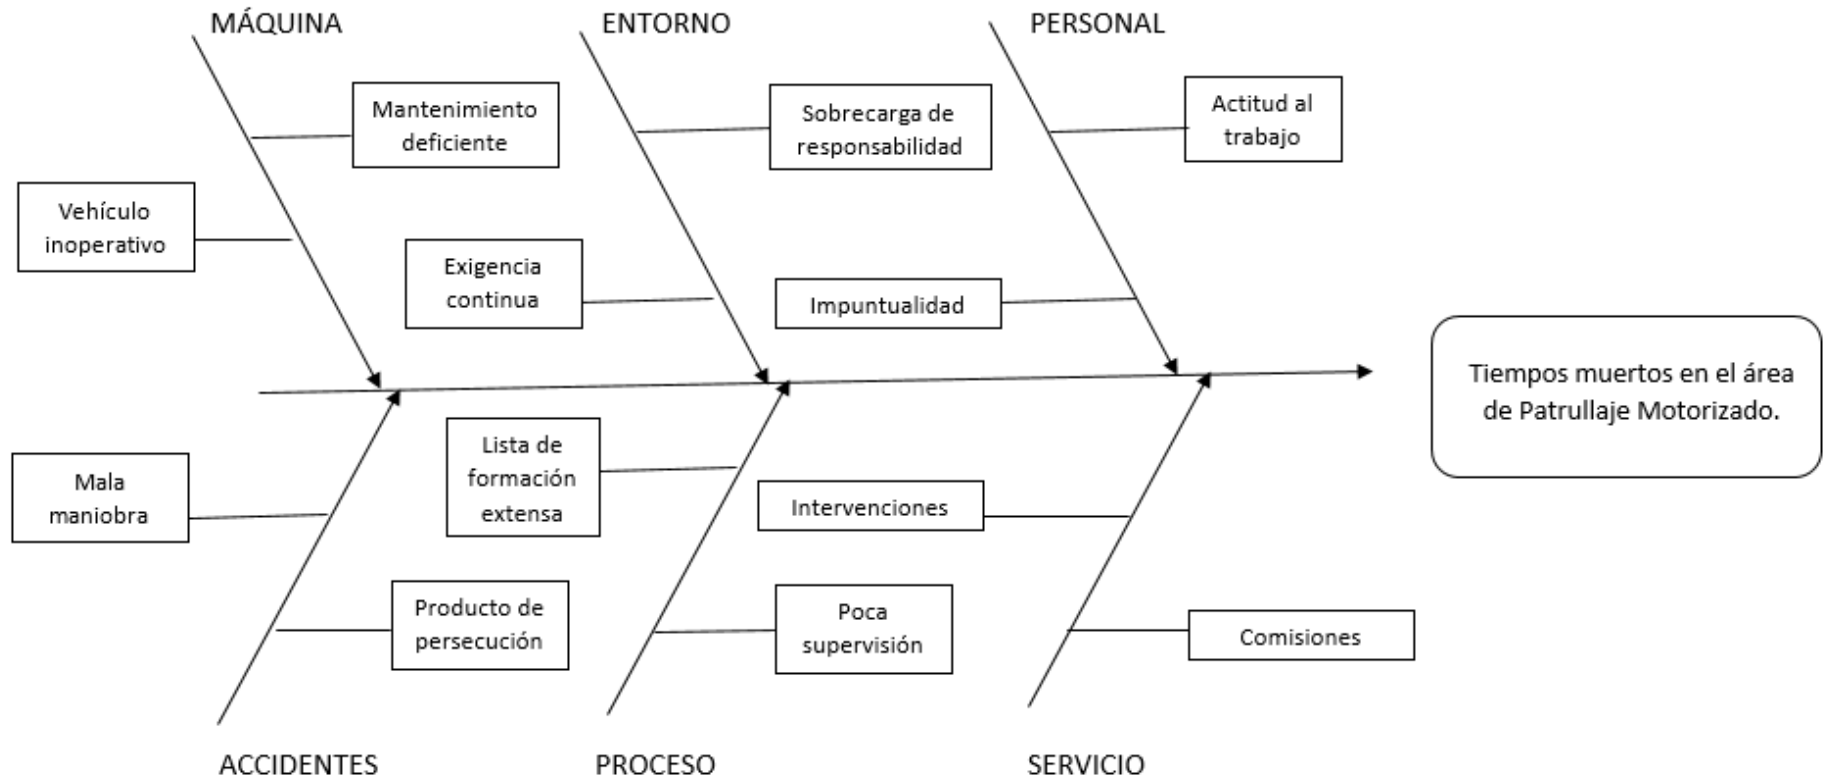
MÁQUINA

ENTORNO

PERSONAL

Mantenimiento deficiente

Sobrecarga de responsabilidad

Actitud al trabajo

Vehículo inoperativo

Exigencia continua

Impuntualidad

Tiempos muertos en el área de Patrullaje Motorizado.

Mala maniobra

Lista de formación extensa

Intervenciones

Producto de persecución

Poca supervisión

Comisiones

ACCIDENTES

PROCESO

SERVICIO